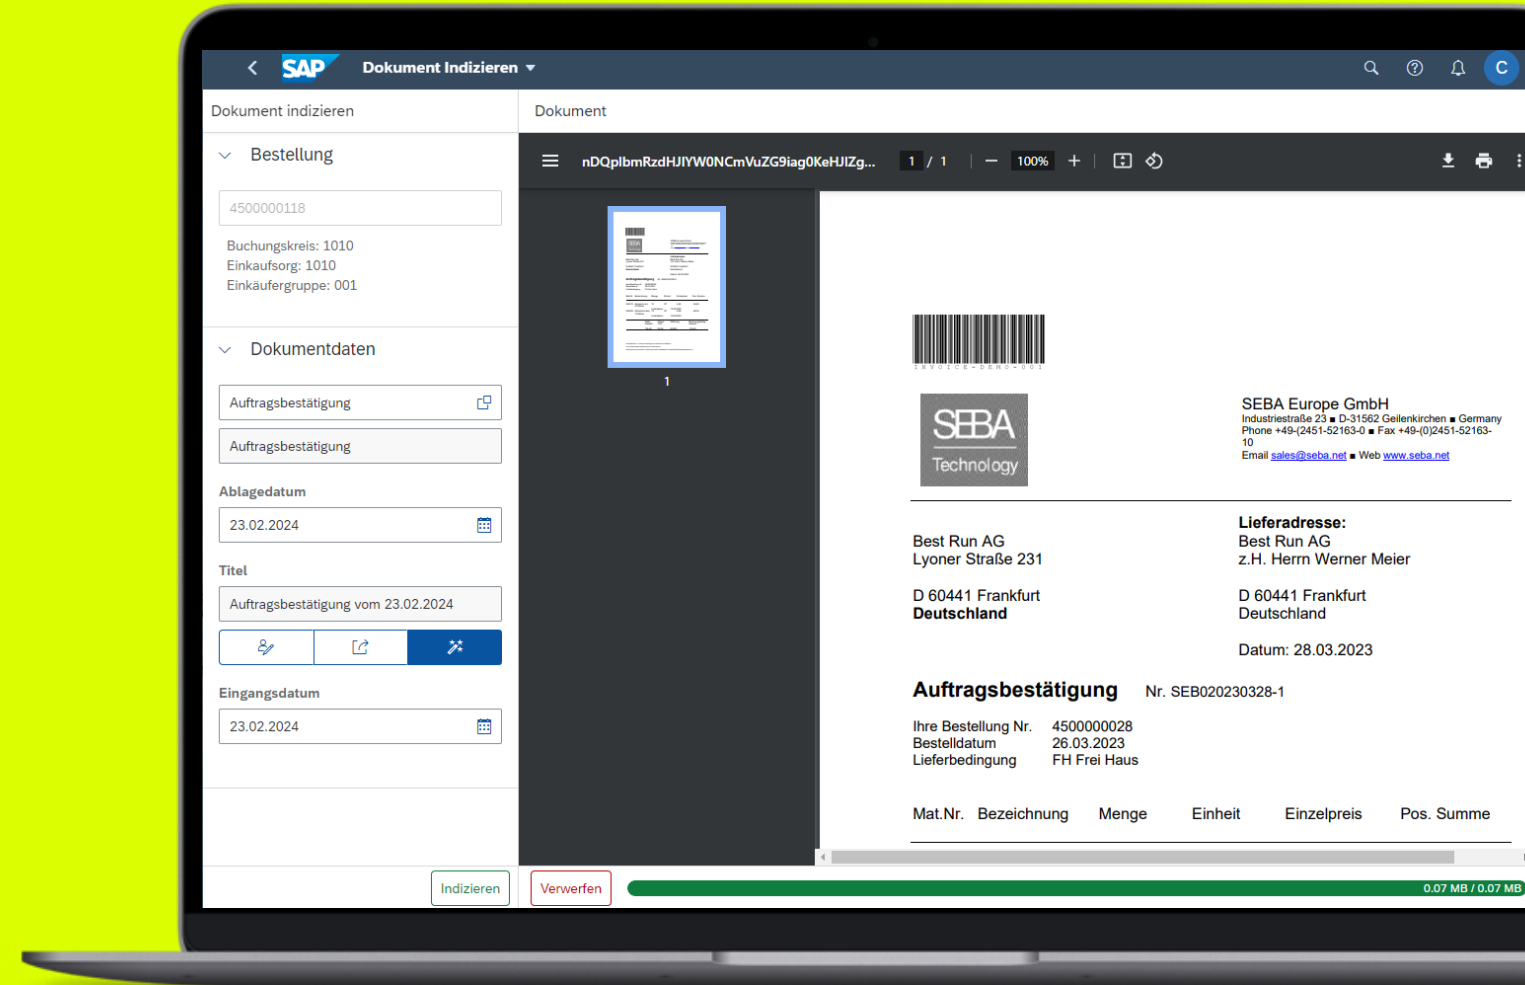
SAP Dokument Indizieren

C

Dokument indizieren

Bestellung

4500000118

Buchungskreis: 1010
Einkaufsorg: 1010
Einkäufergruppe: 001

Dokumentdaten

Auftragsbestätigung

Auftragsbestätigung

Ablagedatum

23.02.2024

Titel

Auftragsbestätigung vom 23.02.2024

Eingangsdatum

23.02.2024

Indizieren

Dokument

nDQplbmRzdHJIYW0NCmVuZG9iag0KeHJIZg...

1 / 1

100%

1

INVOICE-DEMO-001

SEBA Technology

SEBA Europe GmbH
Industriestraße 23 ■ D-31562 Geilenkirchen ■ Germany
Phone +49-(2451-52163-0 ■ Fax +49-(0)2451-52163-10
Email sales@seba.net ■ Web www.seba.net

Best Run AG
Lyoner Straße 231

D 60441 Frankfurt
Deutschland

Lieferadresse:
Best Run AG
z.H. Herrn Werner Meier

D 60441 Frankfurt
Deutschland

Datum: 28.03.2023

Auftragsbestätigung Nr. SEB020230328-1

Ihre Bestellung Nr. 4500000028
Bestelldatum 26.03.2023
Lieferbedingung FH Frei Haus

| Mat.Nr. | Bezeichnung | Menge | Einheit | Einzelpreis | Pos. Summe |
|---|---|---|---|---|---|

Verwerfen

0.07 MB / 0.07 MB